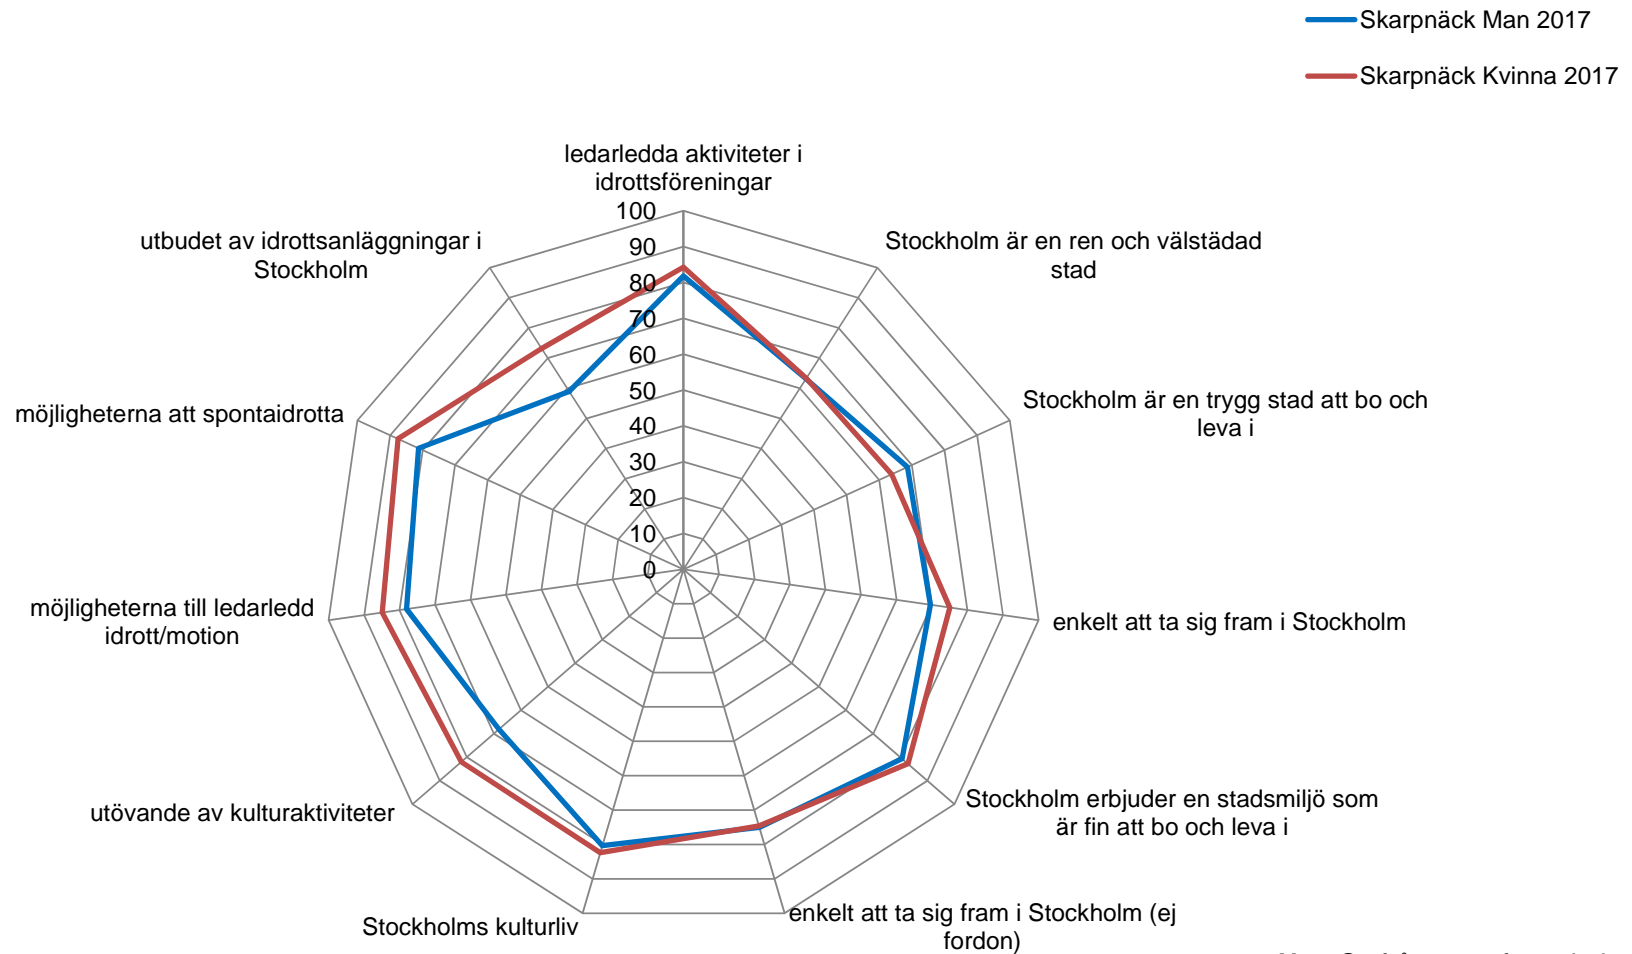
Skarpnäck Man 2017

Skarpnäck Kvinna 2017

ledarledda aktiviteter i idrottsföreningar

100
90
80
70
60
50
40
30
20
10
0

Stockholm är en ren och välstädad stad

Stockholm är en trygg stad att bo och leva i

enkelt att ta sig fram i Stockholm

Stockholm erbjuder en stadsmiljö som är fin att bo och leva i

enkelt att ta sig fram i Stockholm (ej fordon)

Stockholms kulturliv

utövande av kulturaktiviteter

möjligheterna till ledarledd idrott/motion

möjligheterna att spontaidrotta

utbudet av idrottsanläggningar i Stockholm

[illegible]